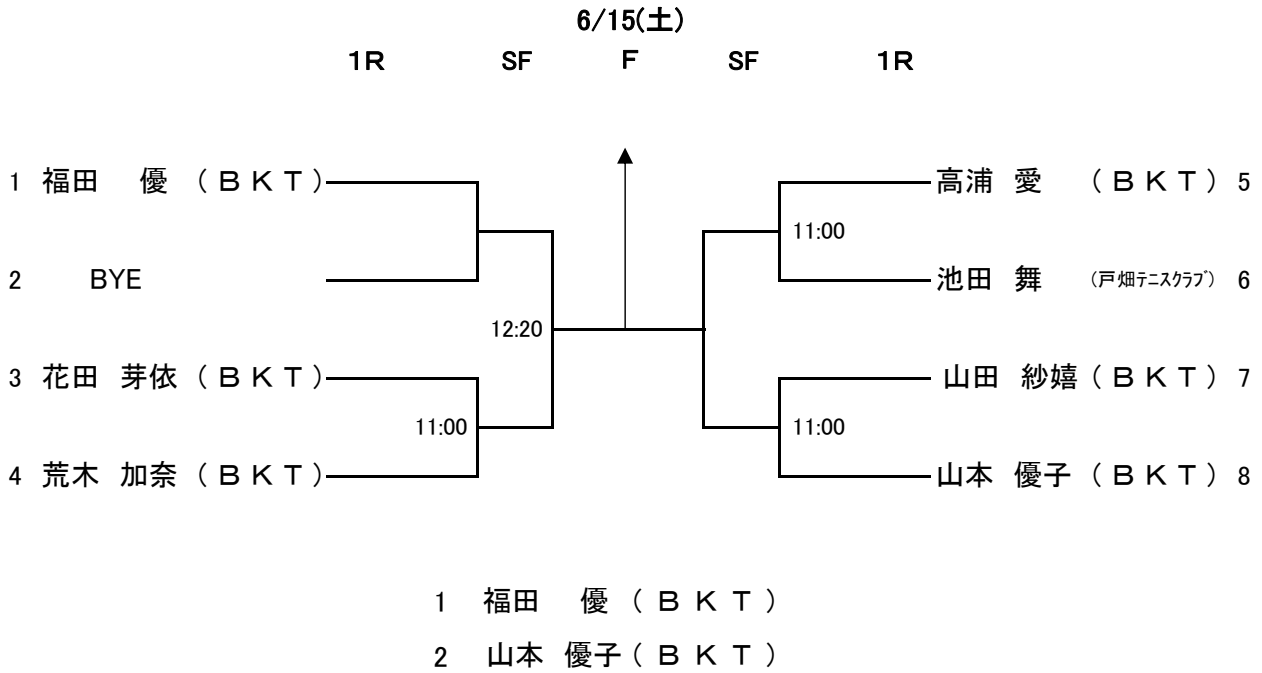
6/15(土)

1R SF F SF 1R

1 福田　優 （ＢＫＴ）

2 BYE

12:20

3 花田 芽依（ＢＫＴ）

11:00

4 荒木 加奈（ＢＫＴ）

高浦 愛 （ＢＫＴ）5

11:00

池田 舞 (戸畑テニスクラブ) 6

山田 紗嬉（ＢＫＴ）7

11:00

山本 優子（ＢＫＴ）8

1 福田　優 （ＢＫＴ）

2 山本 優子（ＢＫＴ）